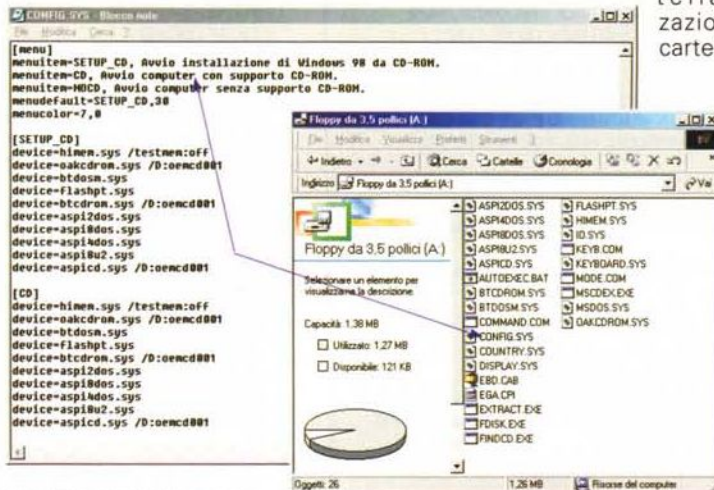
CONFIG.SYS - Blocco note
File Modifica Cerca ?

[menu]
menuitem=SETUP_CD, Avvio installazione di Windows 98 da CD-ROM.
menuitem=CD, Avvio computer con supporto CD-ROM.
menuitem=NOCD, Avvio computer senza supporto CD-ROM.
menudefault=SETUP_CD,30
menucolor=7,0

[SETUP_CD]
device=himem.sys /testmem:off
device=oakcdrom.sys /D:oemcd001
device=btdosm.sys
device=flashpt.sys
device=btcdrom.sys /D:oemcd001
device=aspi2dos.sys
device=aspi8dos.sys
device=aspi4dos.sys
device=aspi8u2.sys
device=aspicd.sys /D:oemcd001

[CD]
device=himem.sys /testmem:off
device=oakcdrom.sys /D:oemcd001
device=btdosm.sys
device=flashpt.sys
device=btcdrom.sys /D:oemcd001
device=aspi2dos.sys
device=aspi8dos.sys
device=aspi4dos.sys
device=aspi8u2.sys
device=aspicd.sys /D:oemcd001

zazio
carte

Floppy da 3,5 pollici (A:)
File Modifica Visualizza Preferiti Strumenti ?
Indietro Cerca Cartelle Cronologia
Indirizzo Floppy da 3,5 pollici (A:) Vai

Floppy da 3,5 pollici (A:)
Selezionare un elemento per visualizzarne la descrizione.
Capacità: 1,38 MB
Utilizzato: 1,27 MB
Disponibile: 121 KB

ASPI2DOS.SYS
ASPI4DOS.SYS
ASPI8DOS.SYS
ASPI8U2.SYS
ASPICD.SYS
AUTOEXEC.BAT
BTCDROM.SYS
BTDOSM.SYS
COMMAND.COM
CONFIG.SYS
COUNTRY.SYS
DISPLAY.SYS
EBD.CAB
EGA.CPI
EXTRACT.EXE
FDISK.EXE
FINDCD.EXE
FLASHPT.SYS
HIMEM.SYS
IO.SYS
KEYB.COM
KEYBOARD.SYS
MODE.COM
MSCDEX.EXE
MSDOS.SYS
OAKCDROM.SYS

Oggetti: 26
1,26 MB
Risorse del computer